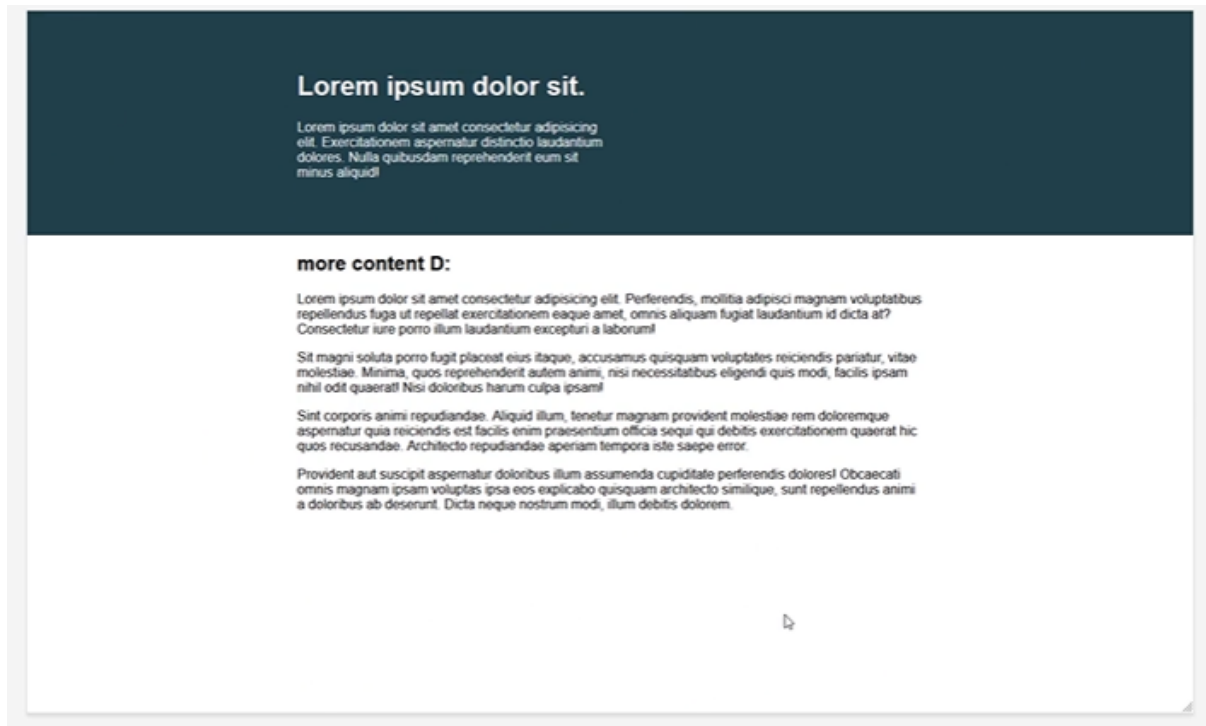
Lorem ipsum dolor sit.

Lorem ipsum dolor sit amet consectetur adipisicing elit. Exercitationem aspernatur distinctio laudantium dolores. Nulla quibusdam reprehenderit eum sit minus aliquid!

more content D:

Lorem ipsum dolor sit amet consectetur adipisicing elit. Perferendis, mollitia adipisci magnam voluptatibus repellendus fuga ut repellat exercitationem eaque amet, omnis aliquam fugiat laudantium id dicta at? Consectetur iure porro illum laudantium excepturi a laborum!

Sit magni soluta porro fugit placeat eius itaque, accusamus quisquam voluptates reiciendis pariatur, vitae molestiae. Minima, quos reprehenderit autem animi, nisi necessitatibus eligendi quis modi, facilis ipsam nihil odit quaerat! Nisi doloribus harum culpa ipsam!

Sint corporis animi repudiandae. Aliquid illum, tenetur magnam provident molestiae rem doloremque aspernatur quia reiciendis est facilis enim praesentium officia sequi qui debitis exercitationem quaerat hic quos recusandae. Architecto repudiandae aperiam tempora iste saepe error.

Provident aut suscipit aspernatur doloribus illum assumenda cupiditate perferendis dolores! Obcaecati omnis magnam ipsam voluptas ipsa eos explicabo quisquam architecto similique, sunt repellendus animi a doloribus ab deserunt. Dicta neque nostrum modi, illum debitis dolorem.